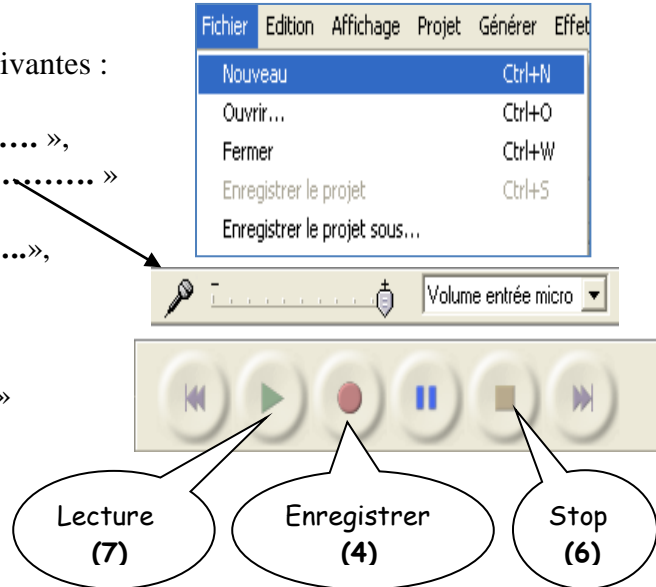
ivantes :

…. »,

……… »

...»,

»

| Fichier | Edition | Affichage | Projet | Générer | Effet |
|---|---|---|---|---|---|

Nouveau Ctrl+N
Ouvrir... Ctrl+O
Fermer Ctrl+W
Enregistrer le projet Ctrl+S
Enregistrer le projet sous...

Volume entrée micro

Lecture (7)

Enregistrer (4)

Stop (6)